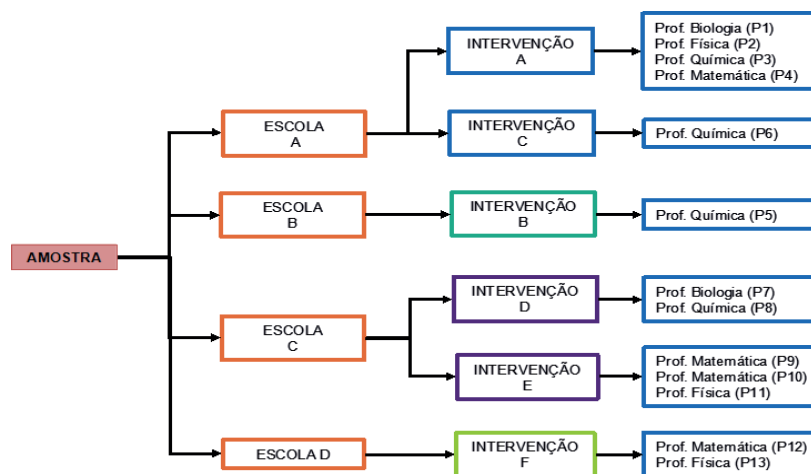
AMOSTRA

ESCOLA A

INTERVENÇÃO A

Prof. Biologia (P1)
Prof. Física (P2)
Prof. Química (P3)
Prof. Matemática (P4)

INTERVENÇÃO C

Prof. Química (P6)

ESCOLA B

INTERVENÇÃO B

Prof. Química (P5)

ESCOLA C

INTERVENÇÃO D

Prof. Biologia (P7)
Prof. Química (P8)

INTERVENÇÃO E

Prof. Matemática (P9)
Prof. Matemática (P10)
Prof. Física (P11)

ESCOLA D

INTERVENÇÃO F

Prof. Matemática (P12)
Prof. Física (P13)